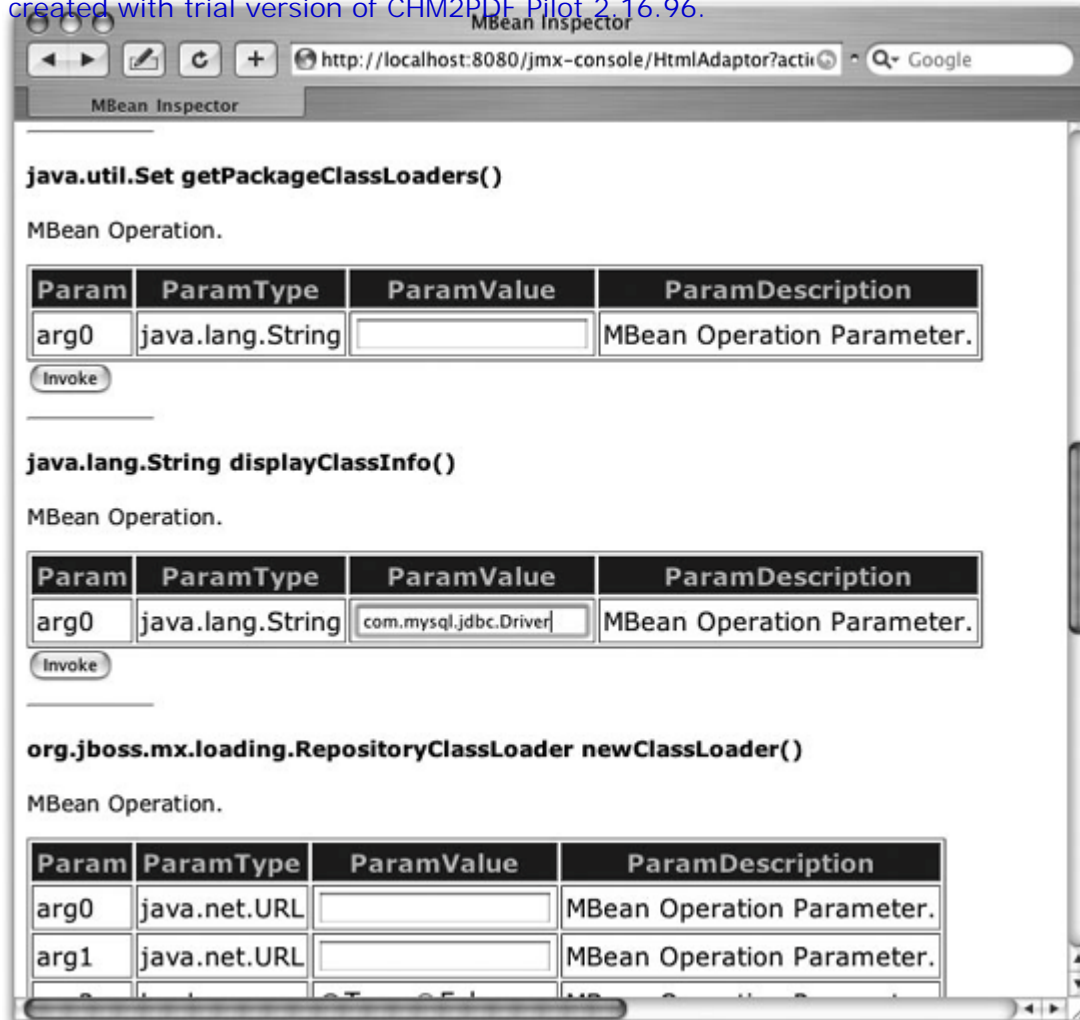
created with trial version of CHM2PDF Pilot 2.16.96.

MBean Inspector

http://localhost:8080/jmx-console/HtmlAdaptor?acti

Q- Google

MBean Inspector

java.util.Set getPackageClassLoaders()

MBean Operation.

| Param | ParamType | ParamValue | ParamDescription |
|---|---|---|---|
| arg0 | java.lang.String | | MBean Operation Parameter. |

Invoke

java.lang.String displayClassInfo()

MBean Operation.

| Param | ParamType | ParamValue | ParamDescription |
|---|---|---|---|
| arg0 | java.lang.String | com.mysql.jdbc.Driver | MBean Operation Parameter. |

Invoke

org.jboss.mx.loading.RepositoryClassLoader newClassLoader()

MBean Operation.

| Param | ParamType | ParamValue | ParamDescription |
|---|---|---|---|
| arg0 | java.net.URL | | MBean Operation Parameter. |
| arg1 | java.net.URL | | MBean Operation Parameter. |
| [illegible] | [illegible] | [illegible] | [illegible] |